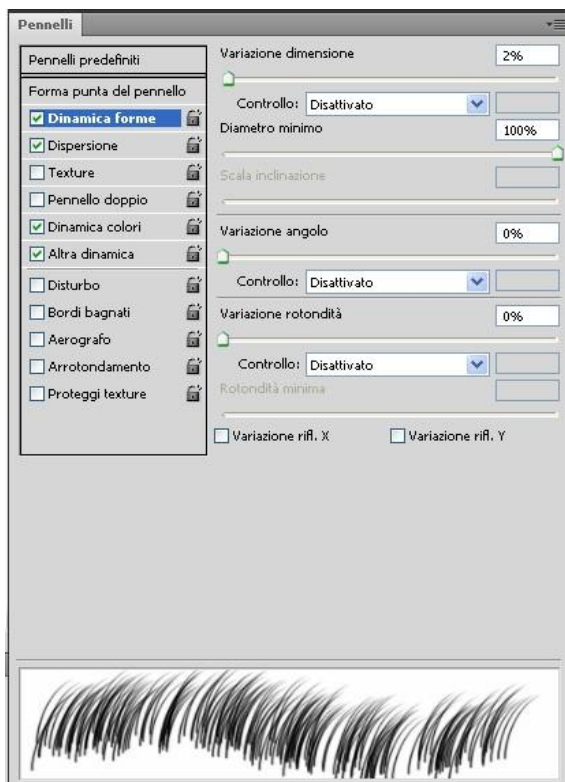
Pennelli

Pennelli predefiniti

Forma punta del pennello

Dinamica forme

Dispersione

Texture

Pennello doppio

Dinamica colori

Altra dinamica

Disturbo

Bordi bagnati

Aerografo

Arrotondamento

Proteggi texture

Variazione dimensione 2%

Controllo: Disattivato

Diametro minimo 100%

Scala inclinazione

Variazione angolo 0%

Controllo: Disattivato

Variazione rotondità 0%

Controllo: Disattivato

Rotondità minima

Variazione rifl. X

Variazione rifl. Y